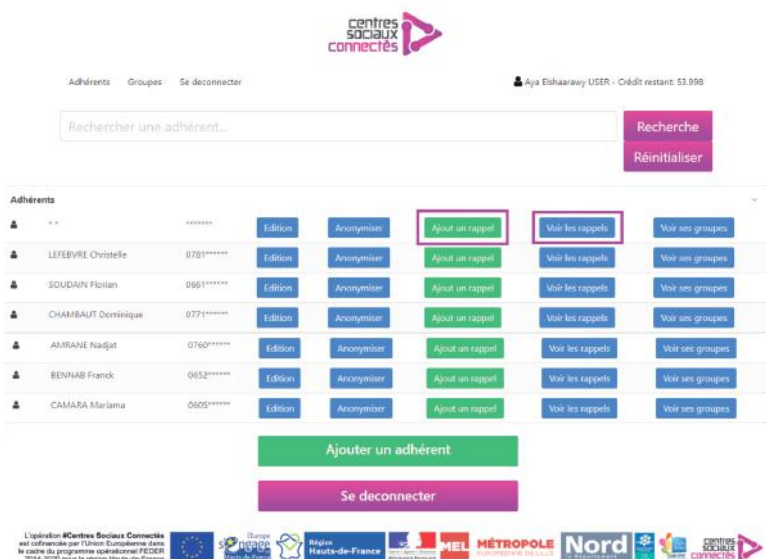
centres sociaux connectés

Adhérents Groupes Se deconnecter

Aya Elshaarawy USER - Crédit restant: 53.998

Rechercher une adhérent...

Recherche

Réinitialiser

Adhérents

| | | | | | | | |
|---|---|---|---|---|---|---|---|
| | * * | ******* | Edition | Anonymiser | Ajout un rappel | Voir les rappels | Voir ses groupes |
| | LEFEBVRE Christelle | 0781****** | Edition | Anonymiser | Ajout un rappel | Voir les rappels | Voir ses groupes |
| | SOUDAIN Florian | 0661****** | Edition | Anonymiser | Ajout un rappel | Voir les rappels | Voir ses groupes |
| | CHAMBAUT Dominique | 0771****** | Edition | Anonymiser | Ajout un rappel | Voir les rappels | Voir ses groupes |
| | AMRANE Nadjat | 0760****** | Edition | Anonymiser | Ajout un rappel | Voir les rappels | Voir ses groupes |
| | BENNAB Franck | 0652****** | Edition | Anonymiser | Ajout un rappel | Voir les rappels | Voir ses groupes |
| | CAMARA Mariama | 0605****** | Edition | Anonymiser | Ajout un rappel | Voir les rappels | Voir ses groupes |

Ajouter un adhérent

Se deconnecter

L'opération #Centres Sociaux Connectés est cofinancée par l'Union Européenne dans le cadre du programme opérationnel FEDER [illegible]

Europe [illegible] Région Hauts-de-France MEL MÉTROPOLE EUROPÉENNE DE LILLE Nord centres sociaux connectés